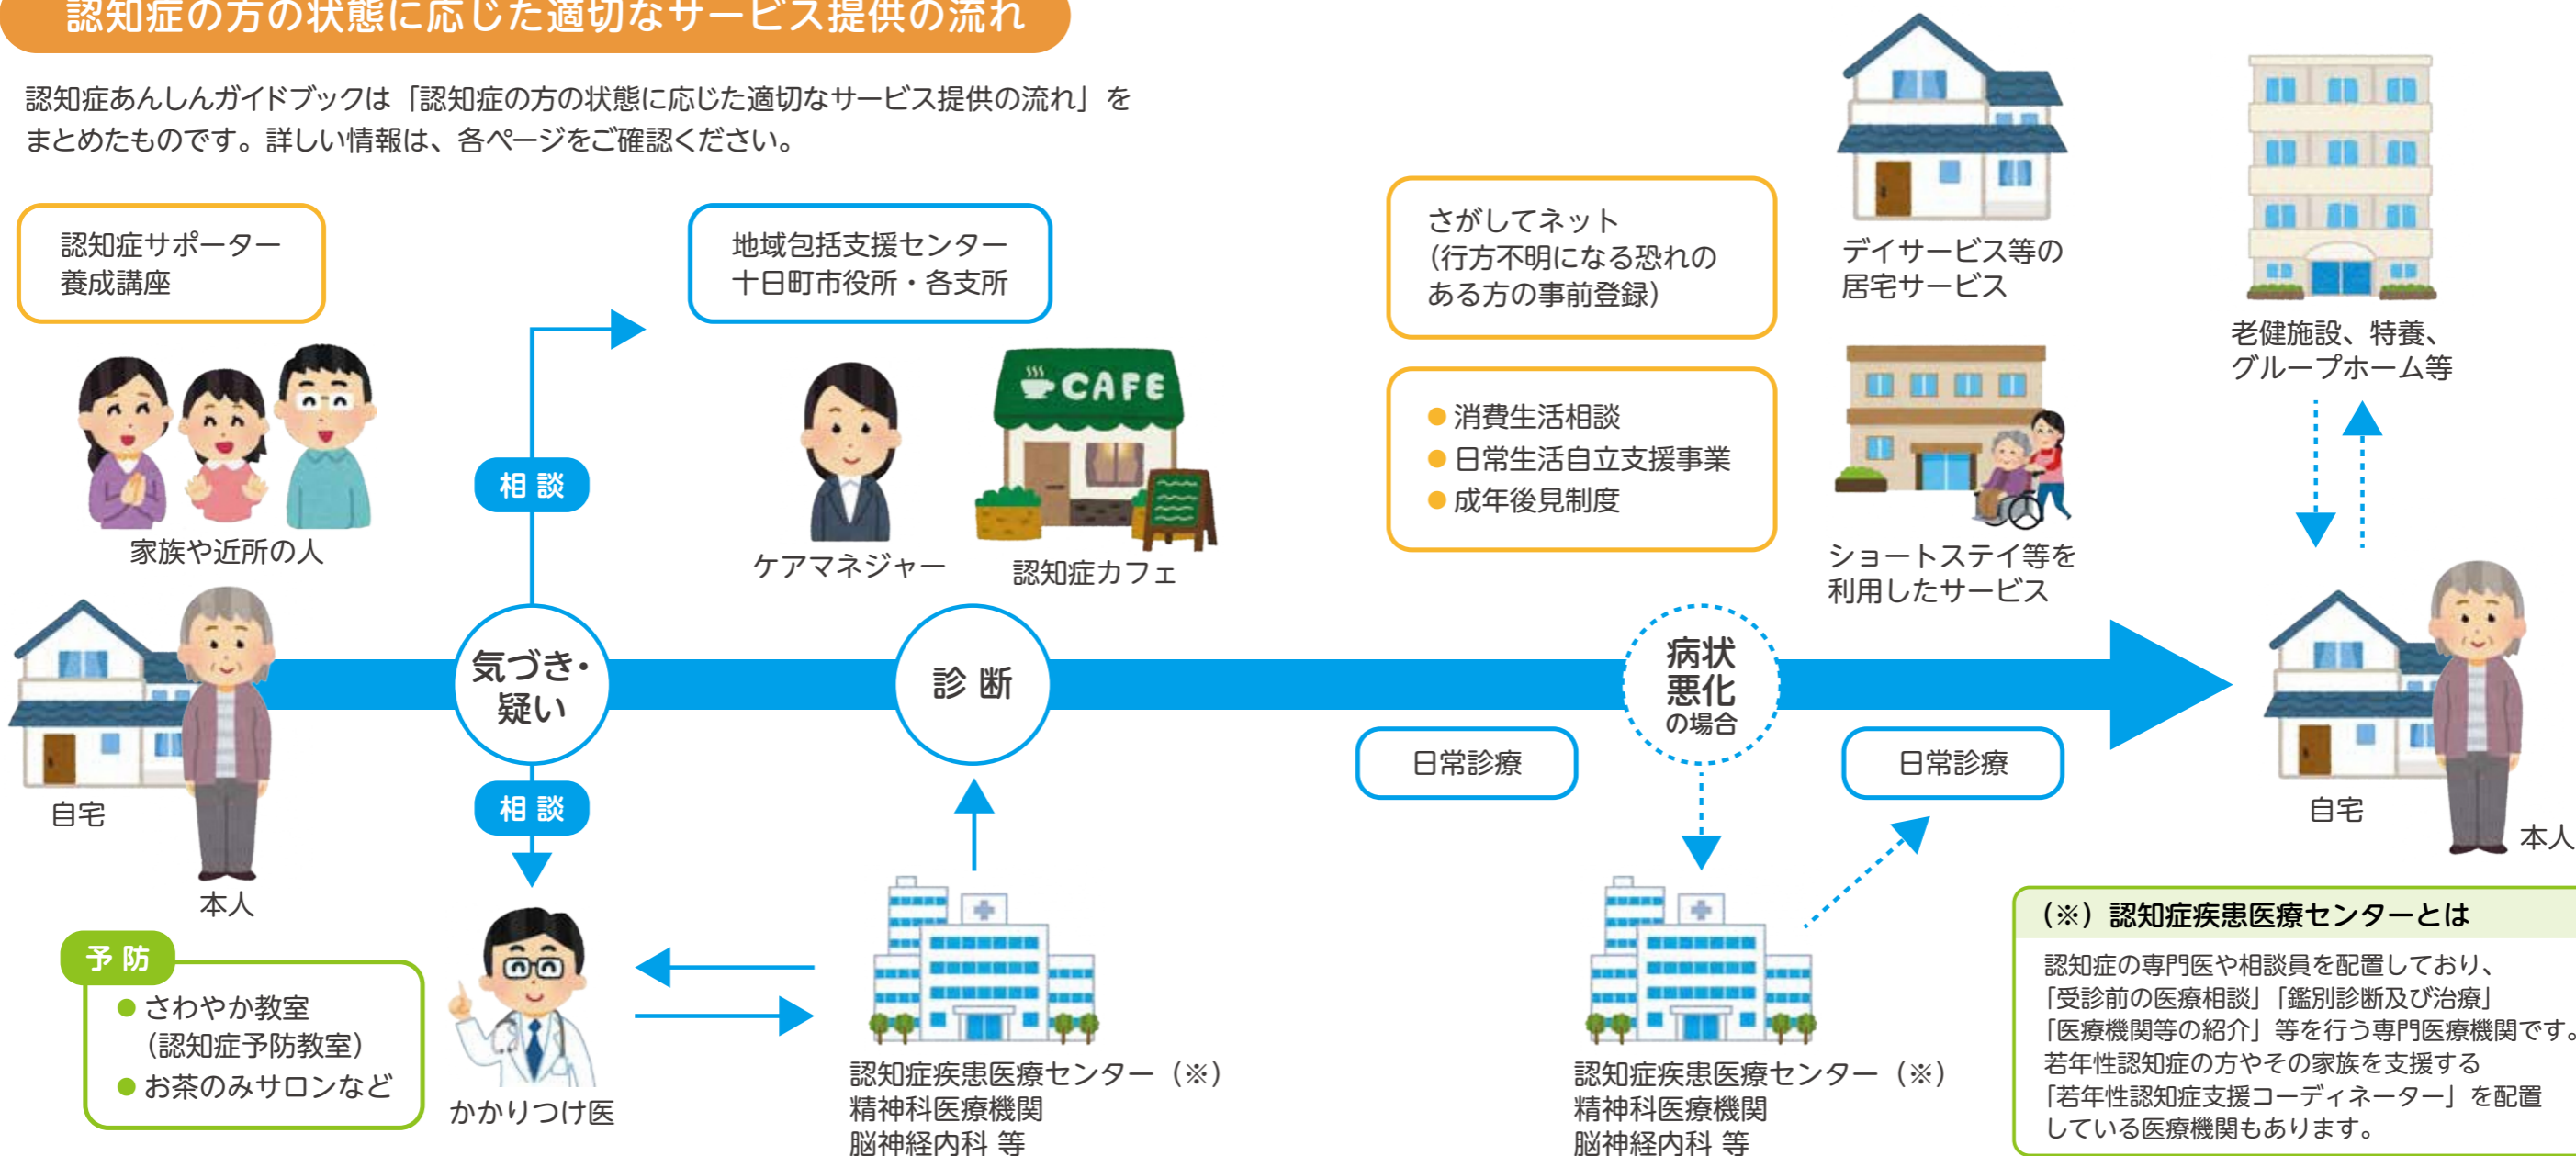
認知症の方の状態に応じた適切なサービス提供の流れ

認知症あんしんガイドブックは「認知症の方の状態に応じた適切なサービス提供の流れ」をまとめたものです。詳しい情報は、各ページをご確認ください。

認知症サポーター養成講座

家族や近所の人

地域包括支援センター
十日町市役所・各支所

相 談

ケアマネジャー

CAFE

認知症カフェ

さがしてネット
（行方不明になる恐れのある方の事前登録）

● 消費生活相談
● 日常生活自立支援事業
● 成年後見制度

デイサービス等の居宅サービス

ショートステイ等を利用したサービス

老健施設、特養、グループホーム等

自宅

本人

気づき・疑い

診 断

病状悪化の場合

日常診療

日常診療

自宅

本人

相 談

予 防
● さわやか教室（認知症予防教室）
● お茶のみサロンなど

かかりつけ医

認知症疾患医療センター（※）
精神科医療機関
脳神経内科 等

認知症疾患医療センター（※）
精神科医療機関
脳神経内科 等

（※）認知症疾患医療センターとは
認知症の専門医や相談員を配置しており、「受診前の医療相談」「鑑別診断及び治療」「医療機関等の紹介」等を行う専門医療機関です。若年性認知症の方やその家族を支援する「若年性認知症支援コーディネーター」を配置している医療機関もあります。